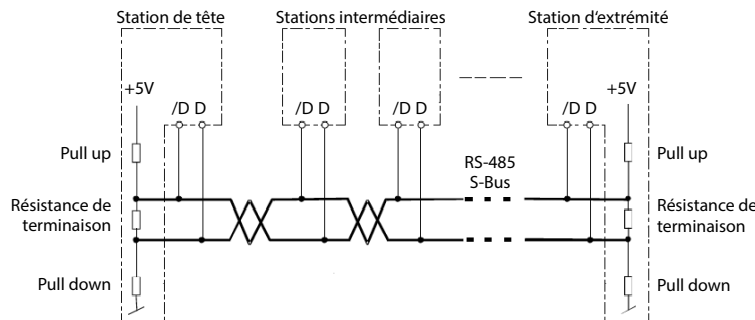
Station de tête

Stations intermédiaires

Station d'extrémité

+5V

/D D

/D D

/D D

/D D

+5V

Pull up

RS-485
S-Bus

Pull up

Résistance de terminaison

Résistance de terminaison

Pull down

Pull down